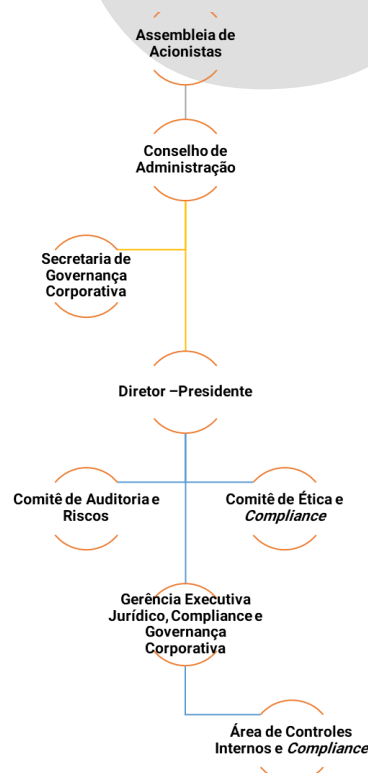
Assembleia de Acionistas

Conselho de Administração

Secretaria de Governança Corporativa

Diretor –Presidente

Comitê de Auditoria e Riscos

Comitê de Ética e *Compliance*

Gerência Executiva Jurídico, Compliance e Governança Corporativa

Área de Controles Internos e *Compliance*